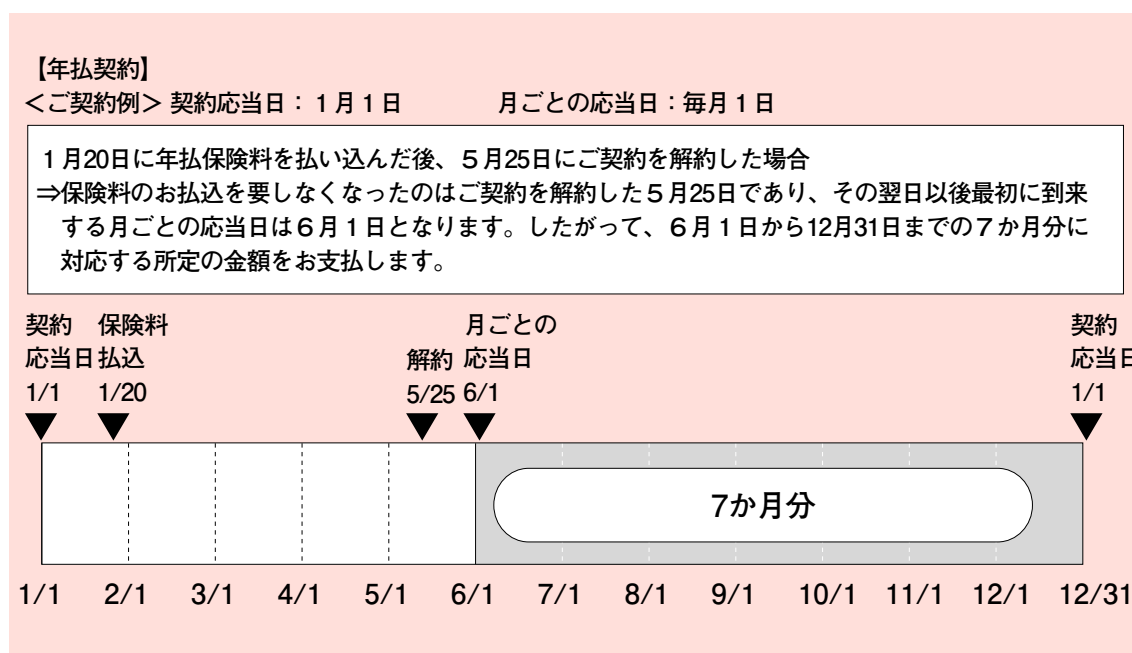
【年払契約】
<ご契約例> 契約応当日：１月１日　　月ごとの応当日：毎月１日

１月20日に年払保険料を払い込んだ後、５月25日にご契約を解約した場合
⇒保険料のお払込を要しなくなったのはご契約を解約した５月25日であり、その翌日以後最初に到来する月ごとの応当日は６月１日となります。したがって、６月１日から12月31日までの７か月分に対応する所定の金額をお支払します。

契約 応当日 1/1

保険料 払込 1/20

解約 5/25

月ごとの 応当日 6/1

契約 応当日 1/1

7か月分

1/1 2/1 3/1 4/1 5/1 6/1 7/1 8/1 9/1 10/1 11/1 12/1 12/31